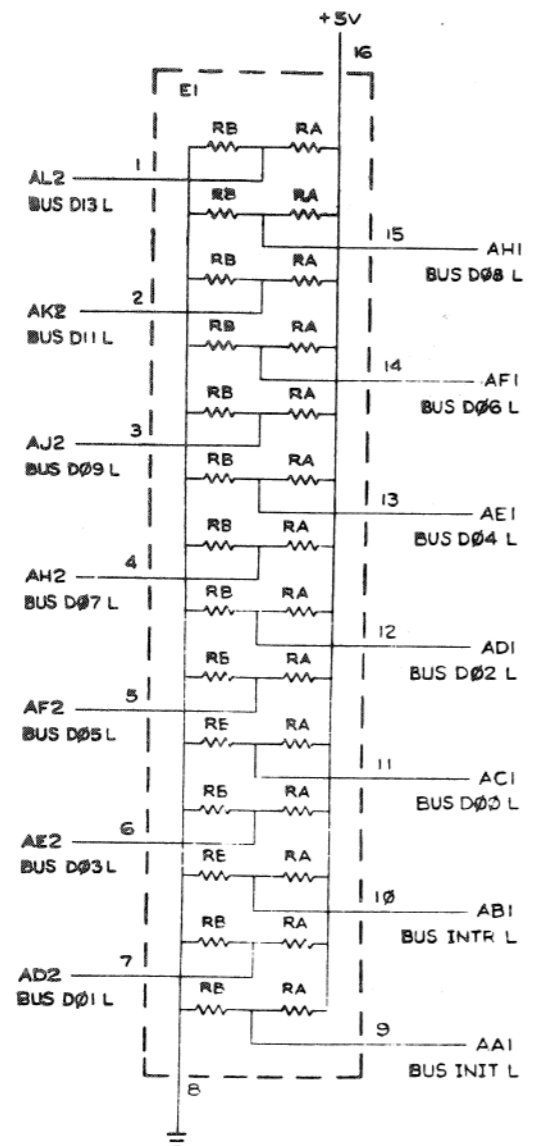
+5V

16

E1

RB RA

1

AL2

BUS D13 L

RB RA

15

AH1

BUS DØ8 L

RB RA

2

AK2

BUS D11 L

RB RA

14

AF1

BUS DØ6 L

RB RA

3

AJ2

BUS DØ9 L

RB RA

13

AE1

BUS DØ4 L

RB RA

4

AH2

BUS DØ7 L

RB RA

12

AD1

BUS DØ2 L

RB RA

5

AF2

BUS DØ5 L

RB RA

11

AC1

BUS DØØ L

RB RA

6

AE2

BUS DØ3 L

RB RA

1Ø

AB1

BUS INTR L

RB RA

7

AD2

BUS DØ1 L

RB RA

9

AA1

BUS INIT L

8